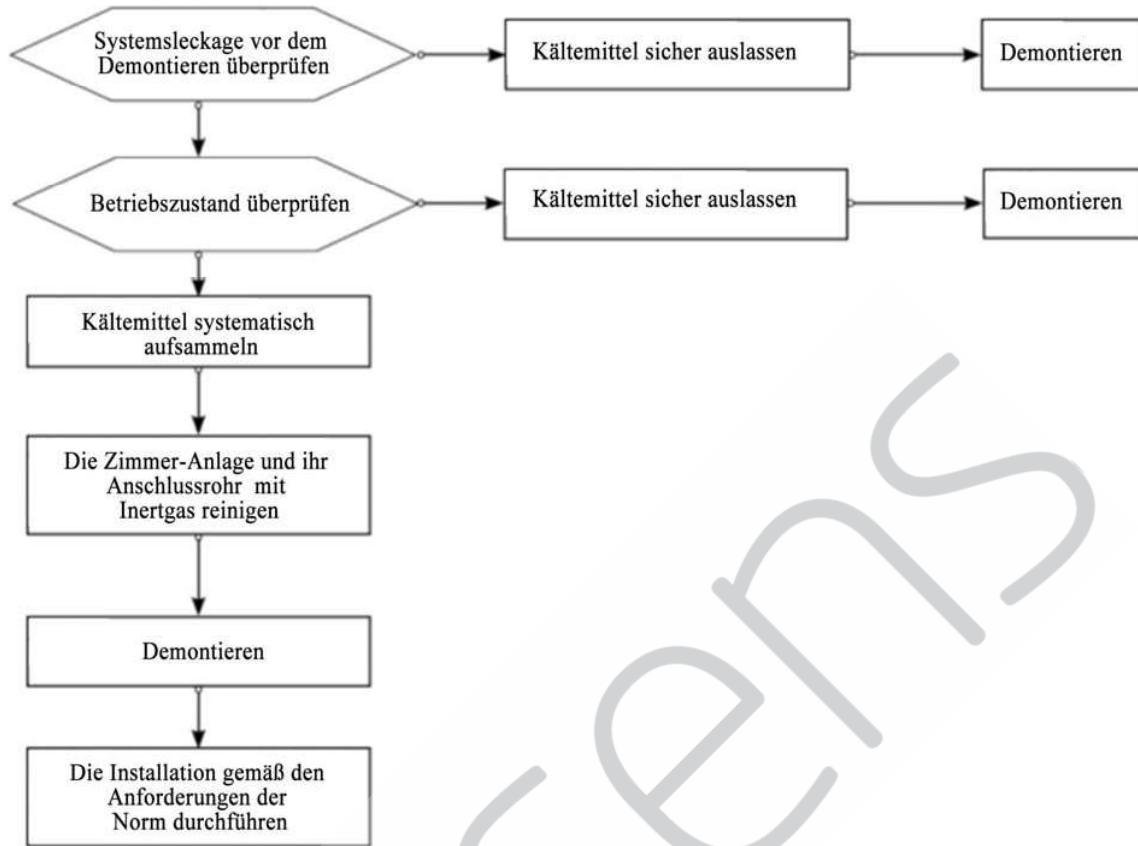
Systemsleckage vor dem Demontieren überprüfen

Kältemittel sicher auslassen

Demontieren

Betriebszustand überprüfen

Kältemittel sicher auslassen

Demontieren

Kältemittel systematisch aufsammeln

Die Zimmer-Anlage und ihr Anschlussrohr mit Inertgas reinigen

Demontieren

Die Installation gemäß den Anforderungen der Norm durchführen

ens